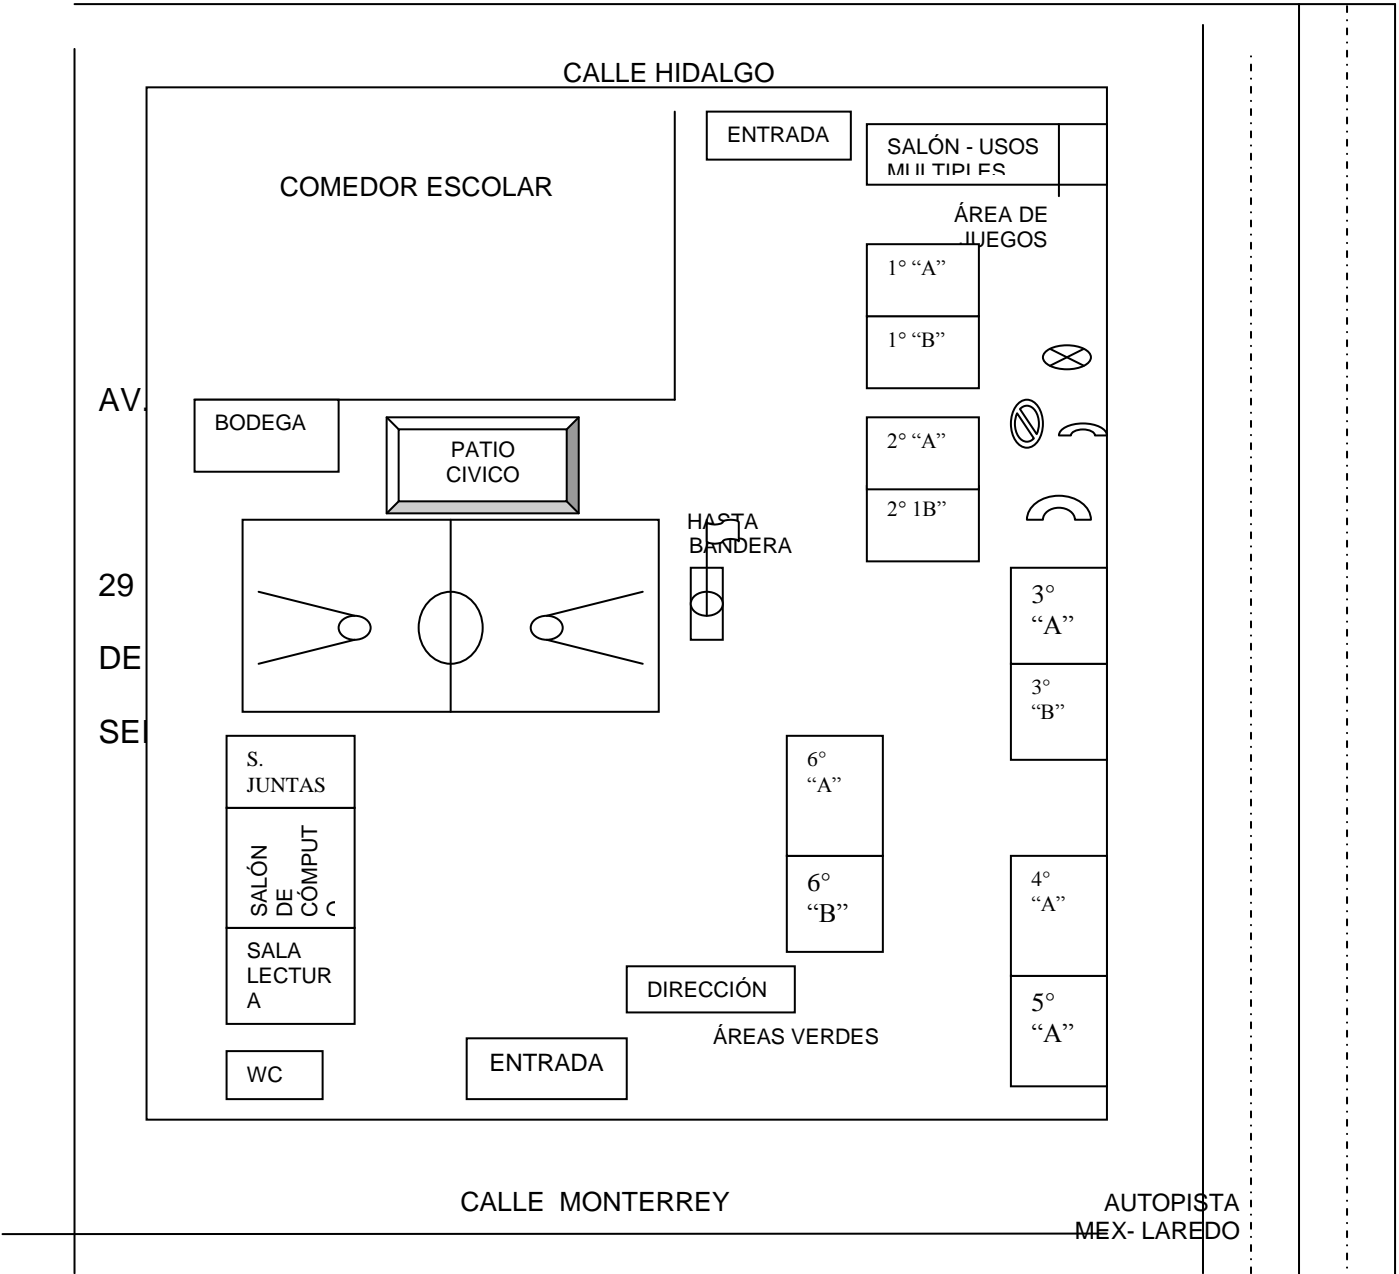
CALLE HIDALGO

ENTRADA

SALÓN - USOS MULTIPLES

COMEDOR ESCOLAR

ÁREA DE JUEGOS

1° "A"

1° "B"

AV.

BODEGA

PATIO CIVICO

2° "A"

2° 1B"

HASTA BANDERA

29

DE

SE

3° "A"

3° "B"

S. JUNTAS

SALÓN DE CÓMPUTO

6° "A"

6° "B"

4° "A"

SALA LECTURA

DIRECCIÓN

5° "A"

ÁREAS VERDES

WC

ENTRADA

CALLE MONTERREY

AUTOPISTA MEX- LAREDO